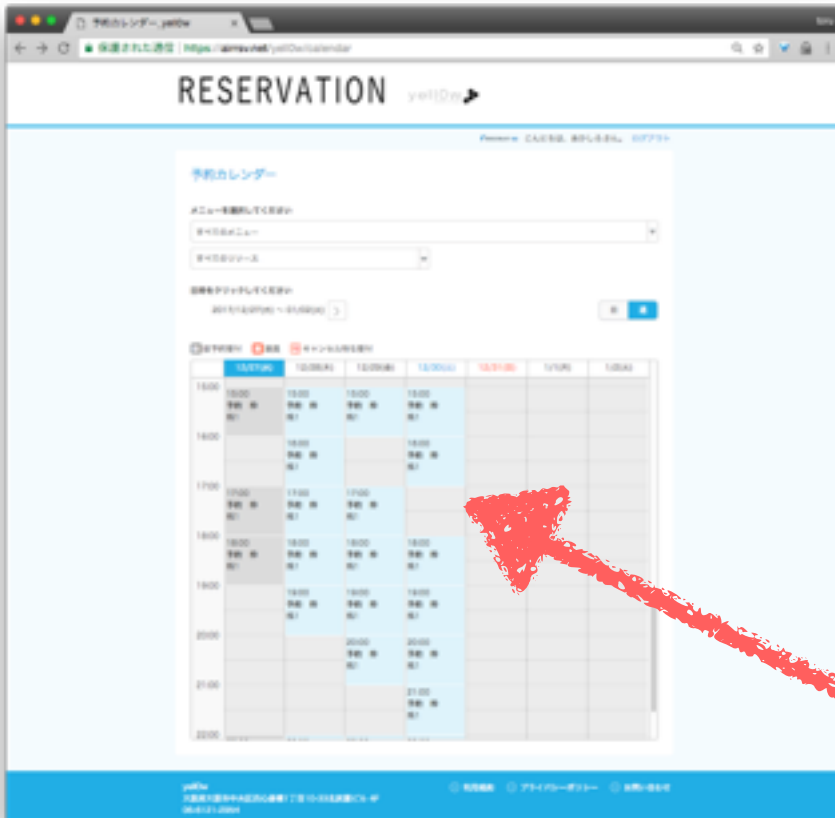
予約カレンダー_yellDw

保護された通信 | https://airrsv.net/yellDw/calendar

RESERVATION yellDw

こんにちは、ゲストさん。 ログアウト

予約カレンダー

メニューを選択してください

すべてのメニュー

すべてのリソース

日時をクリックしてください

2015/12/27(日) ~ 01/02(土)

週 日

予約受付中 | 満席 | キャンセル待ち受付

| | 12/27(日) | 12/28(月) | 12/29(火) | 12/30(水) | 12/31(木) | 1/1(金) | 1/2(土) |
|---|---|---|---|---|---|---|---|
| 15:00 | 15:00 予約 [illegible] | 15:00 予約 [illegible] | 15:00 予約 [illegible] | 15:00 予約 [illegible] | | | |
| 16:00 | | 16:00 予約 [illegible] | | 16:00 予約 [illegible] | | | |
| 17:00 | 17:00 予約 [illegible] | 17:00 予約 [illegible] | 17:00 予約 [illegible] | | | | |
| 18:00 | 18:00 予約 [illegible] | 18:00 予約 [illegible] | 18:00 予約 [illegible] | 18:00 予約 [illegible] | | | |
| 19:00 | | 19:00 予約 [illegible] | 19:00 予約 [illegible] | 19:00 予約 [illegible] | | | |
| 20:00 | | | 20:00 予約 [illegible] | 20:00 予約 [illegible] | | | |
| 21:00 | | | | 21:00 予約 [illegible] | | | |
| 22:00 | | | | | | | |

yellDw
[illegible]
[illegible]

利用規約 プライバシーポリシー お問い合わせ